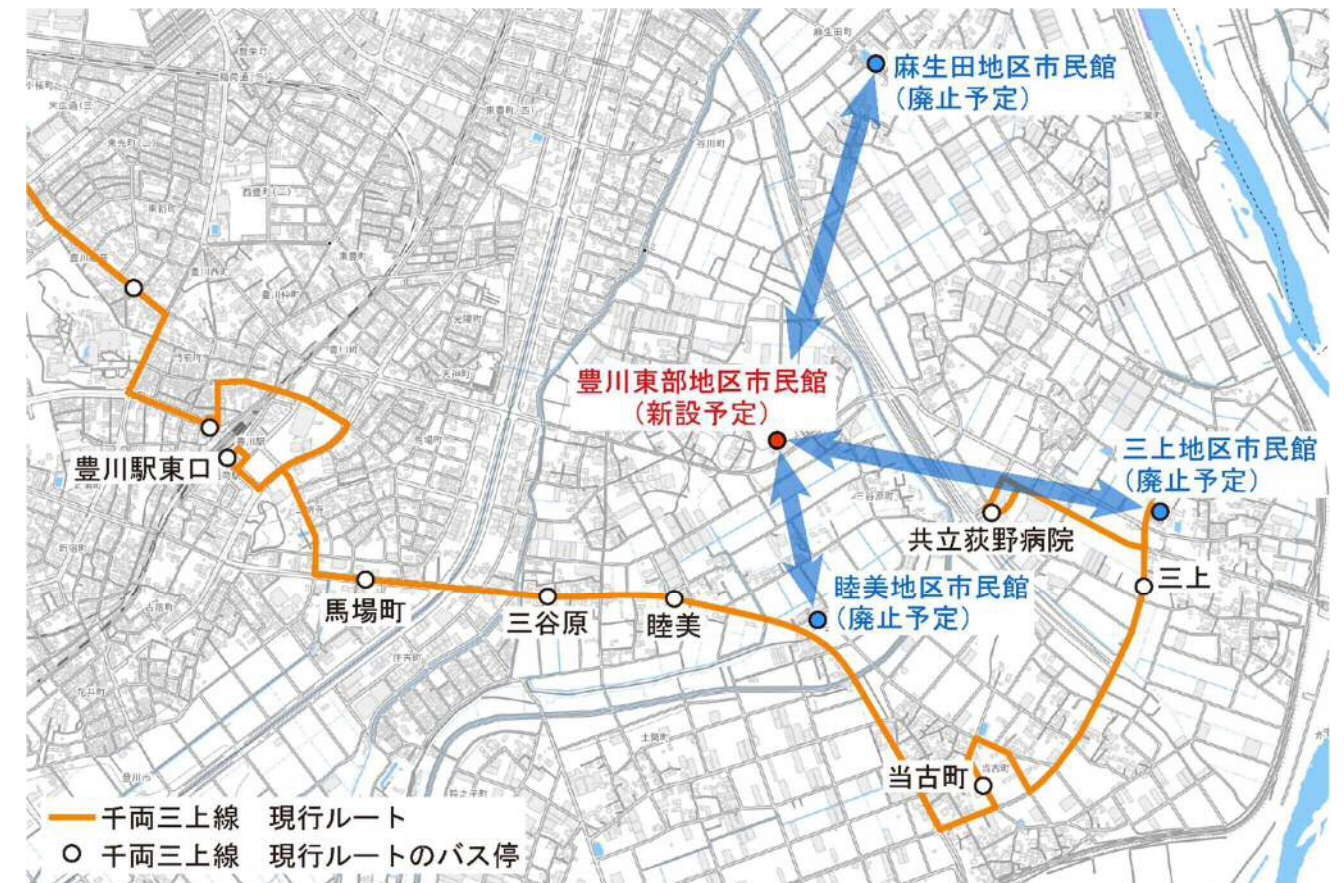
麻生田地区市民館
（廃止予定）

豊川東部地区市民館
（新設予定）

三上地区市民館
（廃止予定）

共立荻野病院

三上

睦美地区市民館
（廃止予定）

豊川駅東口

馬場町

三谷原

睦美

当古町

千両三上線　現行ルート
千両三上線　現行ルートのバス停